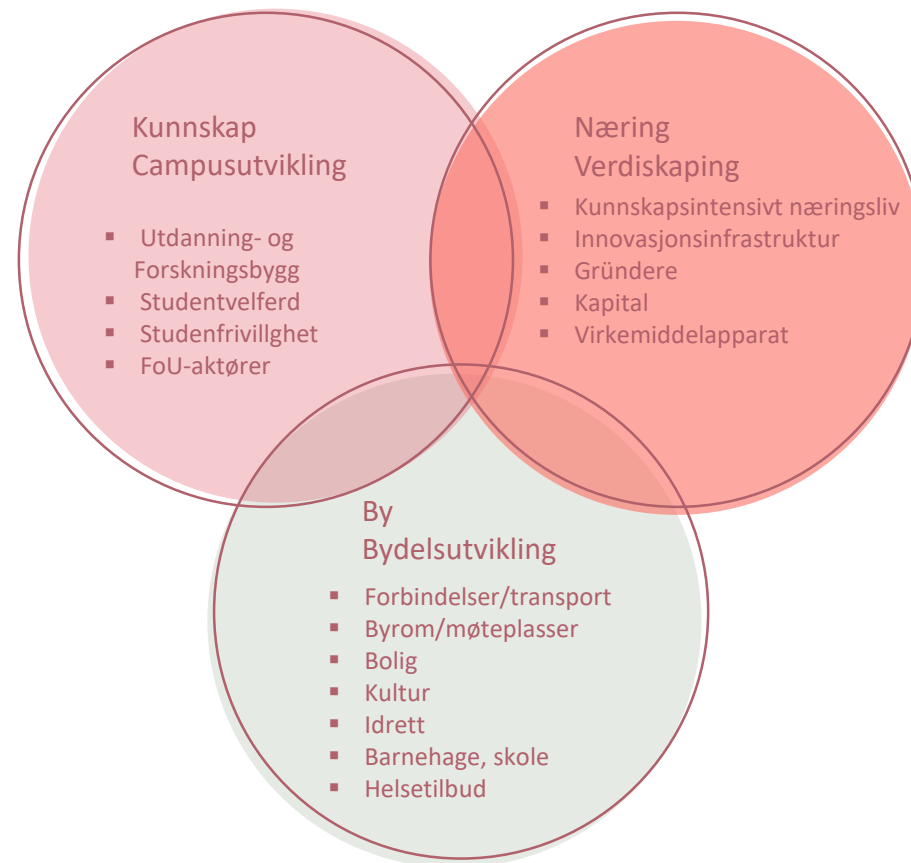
Kunnskap
Campusutvikling

- Utdanning- og Forskningsbygg
- Studentvelferd
- Studenfrivillghet
- FoU-aktører

Næring
Verdiskaping

- Kunnskapsintensivt næringsliv
- Innovasjonsinfrastruktur
- Gründere
- Kapital
- Virkemiddelapparat

By
Bydelsutvikling

- Forbindelser/transport
- Byrom/møteplasser
- Bolig
- Kultur
- Idrett
- Barnehage, skole
- Helsetilbud